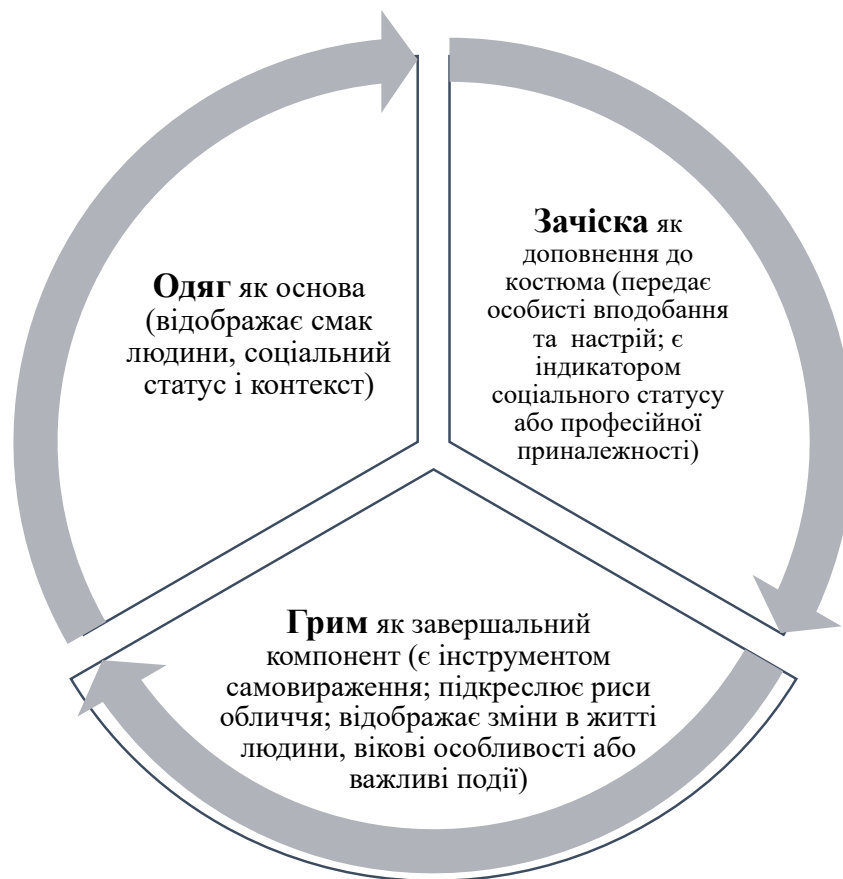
**Одяг** як основа (відображає смак людини, соціальний статус і контекст)

**Зачіска** як доповнення до костюма (передає особисті вподобання та настрій; є індикатором соціального статусу або професійної приналежності)

**Грим** як завершальний компонент (є інструментом самовираження; підкреслює риси обличчя; відображає зміни в житті людини, вікові особливості або важливі події)